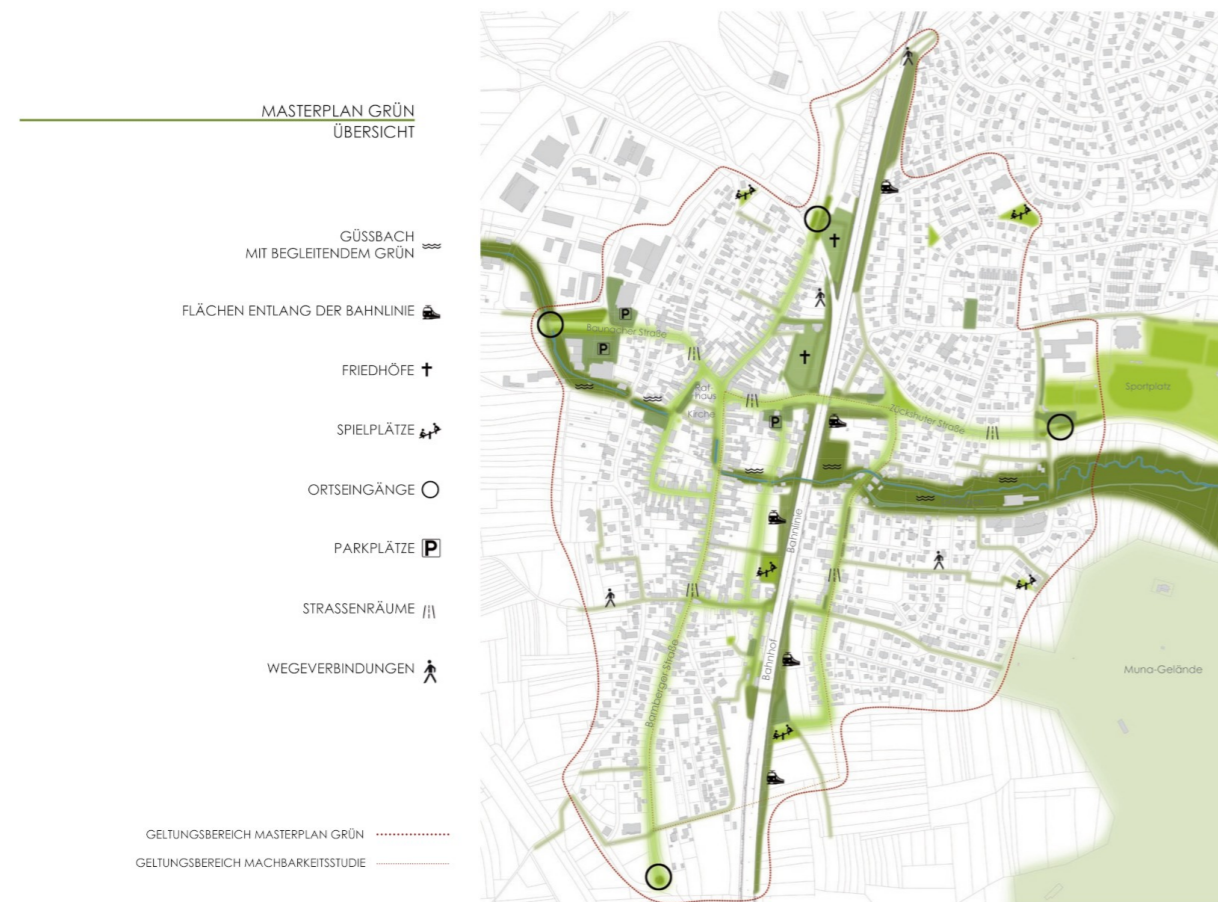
MASTERPLAN GRÜN
ÜBERSICHT

GÜSSBACH MIT BEGLEITENDEM GRÜN

FLÄCHEN ENTLANG DER BAHNLINIE

FRIEDHÖFE

SPIELPLÄTZE

ORTSEINGÄNGE

PARKPLÄTZE

STRASSENRÄUME

WEGEVERBINDUNGEN

GELTUNGSBEREICH MASTERPLAN GRÜN

GELTUNGSBEREICH MACHBARKEITSSTUDIE

P
P
Baunacher Straße
Rat haus
Kirche
P
Zückshuter Straße
Sportplatz
Bahnlinie
Bamberger Straße
Bahnhof
Muna-Gelände